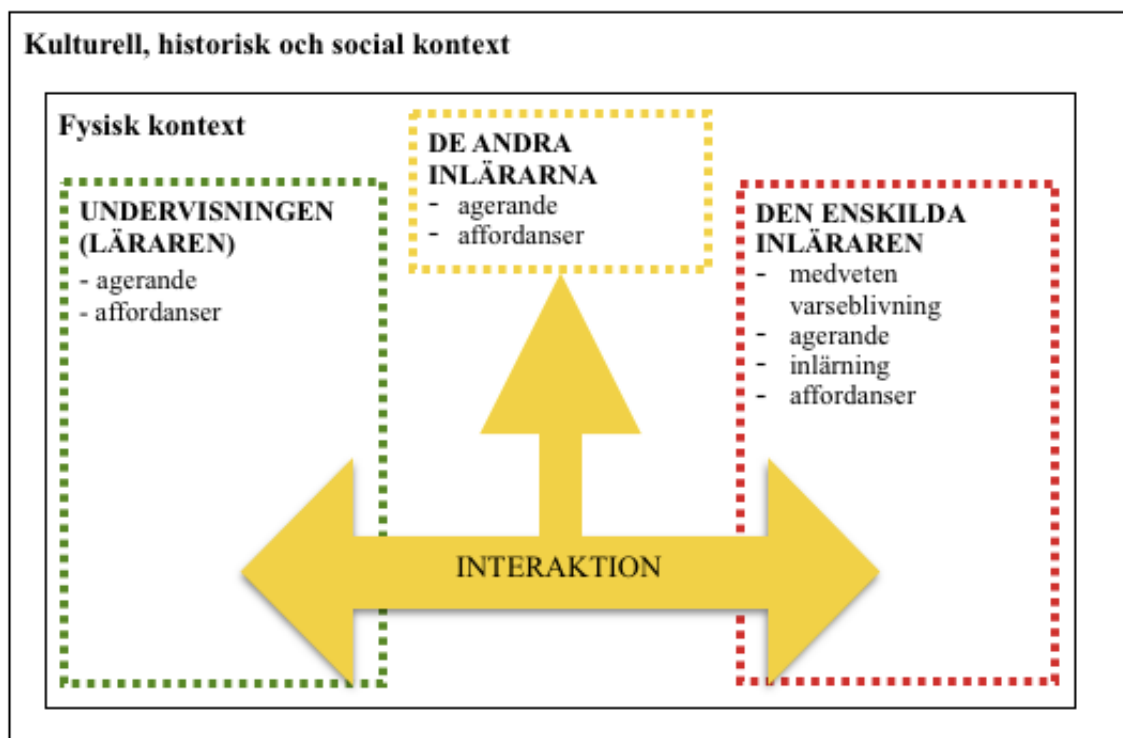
Kulturell, historisk och social kontext

Fysisk kontext

DE ANDRA INLÄRARNA
- agerande
- affordanser

UNDERVISNINGEN (LÄRAREN)
- agerande
- affordanser

DEN ENSKILDA INLÄRAREN
- medveten varseblivning
- agerande
- inlärning
- affordanser

INTERAKTION